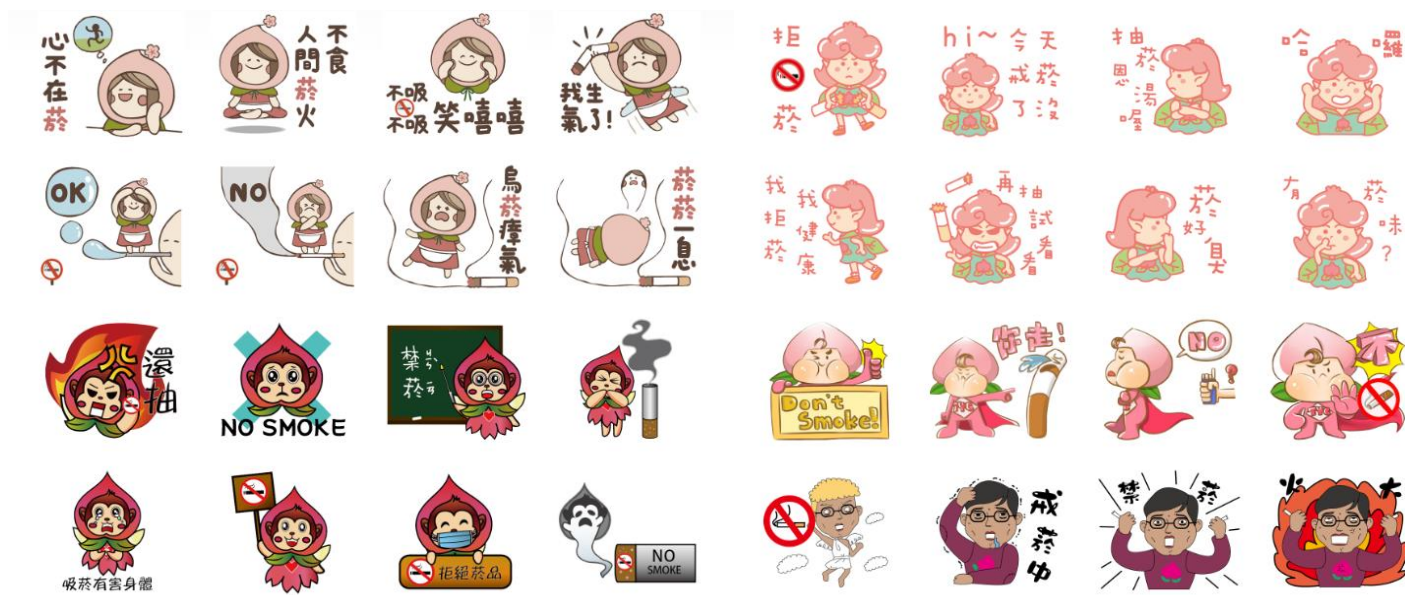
心不在菸

不食人間菸火

不吸不吸笑嘻嘻

我生氣了!

拒菸

hi~今天戒菸了沒

抽菸恩湯喔

哈囉

OK

NO

烏菸瘴氣

菸菸一息

我拒菸

我健康

再抽試看看

菸好臭

有菸味?

火還抽

NO SMOKE

禁菸

Don't Smoke!

你走!

NO

不

吸菸有害身體

拒絕菸品

NO SMOKE

戒菸中

禁菸

火大